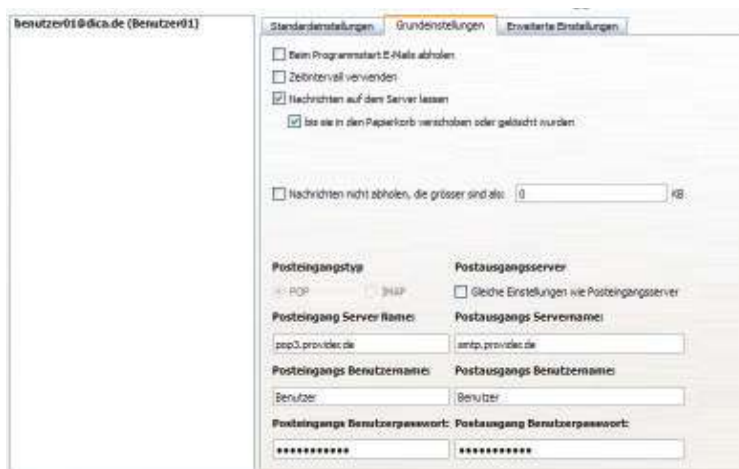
benutzer01@dica.de (Benutzer01)

Standardeinstellungen | Grundeinstellungen | Erweiterte Einstellungen

Beim Programmstart E-Mails abholen

Zeitintervall verwenden

Nachrichten auf dem Server lassen

bis sie in den Papierkorb verschoben oder gelöscht wurden

Nachrichten nicht abholen, die grösser sind als: 0 KB

Posteingangstyp

POP IMAP

Postausgangsserver

Gleiche Einstellungen wie Posteingangsserver

Posteingang Server Name:

pop3.provider.de

Postausgangs Servername:

smtp.provider.de

Posteingangs Benutzername:

Benutzer

Postausgangs Benutzername:

Benutzer

Posteingangs Benutzerpasswort:

••••••••••••

Postausgang Benutzerpasswort:

••••••••••••